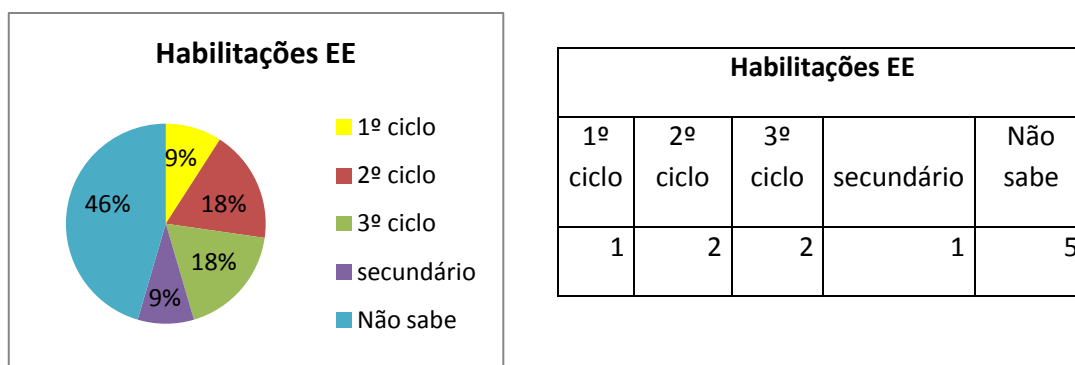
Habilitações EE

9%
18%
18%
9%
46%

1º ciclo
2º ciclo
3º ciclo
secundário
Não sabe

| Habilitações EE | | | | |
|---|---|---|---|---|
| 1º ciclo | 2º ciclo | 3º ciclo | secundário | Não sabe |
| 1 | 2 | 2 | 1 | 5 |